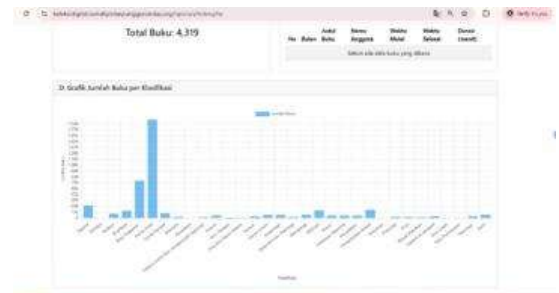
Total Buku: 4,319

| No | Buku | Judul Buku | Nama Anggota | Waktu Mulai | Waktu Selesai | Durasi (menit) |
|---|---|---|---|---|---|---|
| Belum ada data buku yang dibaca | | | | | | |

D. Grafik Jumlah Buku per Klasifikasi

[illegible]